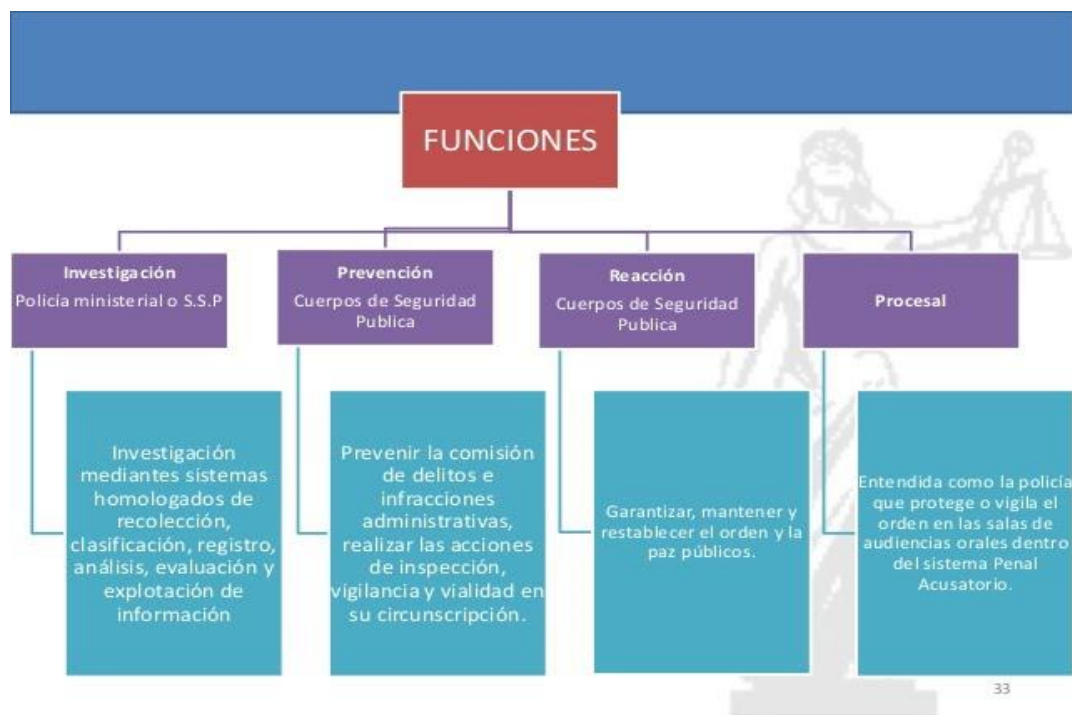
FUNCIONES

Investigación
Policia ministerial o S.S.P

Investigación mediantes sistemas homologados de recolección, clasificación, registro, análisis, evaluación y explotación de información

Prevención
Cuerpos de Seguridad Publica

Prevenir la comisión de delitos e infracciones administrativas, realizar las acciones de inspección, vigilancia y vialidad en su circunscripción.

Reacción
Cuerpos de Seguridad Publica

Garantizar, mantener y restablecer el orden y la paz públicos.

Procesal

Entendida como la policía que protege o vigila el orden en las salas de audiencias orales dentro del sistema Penal Acusatorio.

33